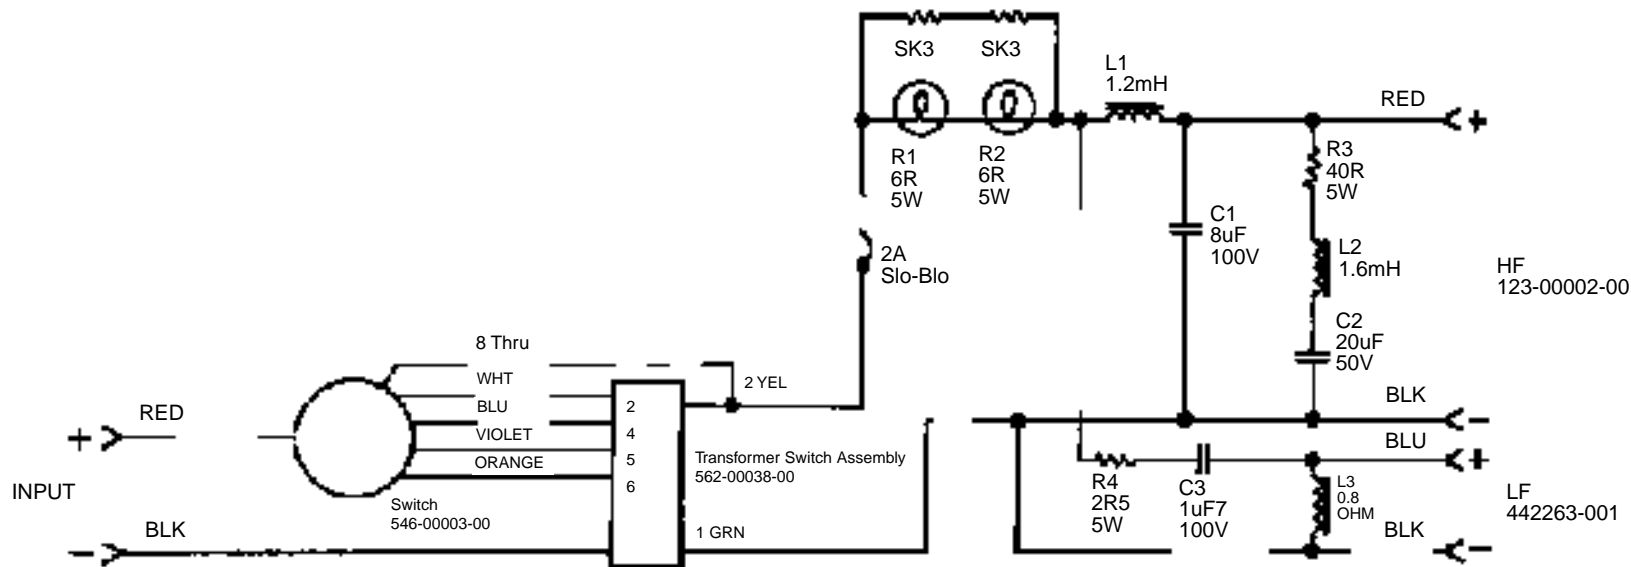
SK3 SK3
L1
1.2mH
RED
+
R1
6R
5W
R2
6R
5W
R3
40R
5W
C1
8uF
100V
L2
1.6mH
HF
123-00002-00
2A
Slo-Blo
C2
20uF
50V
8 Thru
WHT
BLU
VIOLET
ORANGE
2 YEL
2
4
5
6
BLK
−
BLU
+
RED
+
INPUT
Transformer Switch Assembly
562-00038-00
Switch
546-00003-00
BLK
−
1 GRN
R4
2R5
5W
C3
1uF7
100V
L3
0.8
OHM
BLK
−
LF
442263-001